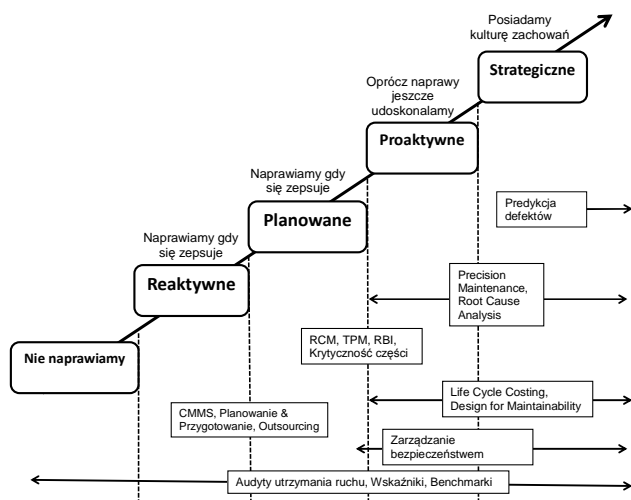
Posiadamy kulturę zachowań

Strategiczne

Oprócz naprawy jeszcze udoskonalamy

Proaktywne

Naprawiamy gdy się zepsuje

Planowane

Naprawiamy gdy się zepsuje

Reaktywne

Nie naprawiamy

Predykcja defektów

Precision Maintenance, Root Cause Analysis

RCM, TPM, RBI, Krytyczność części

Life Cycle Costing, Design for Maintainability

CMMS, Planowanie & Przygotowanie, Outsourcing

Zarządzanie bezpieczeństwem

Audyty utrzymania ruchu, Wskaźniki, Benchmarki